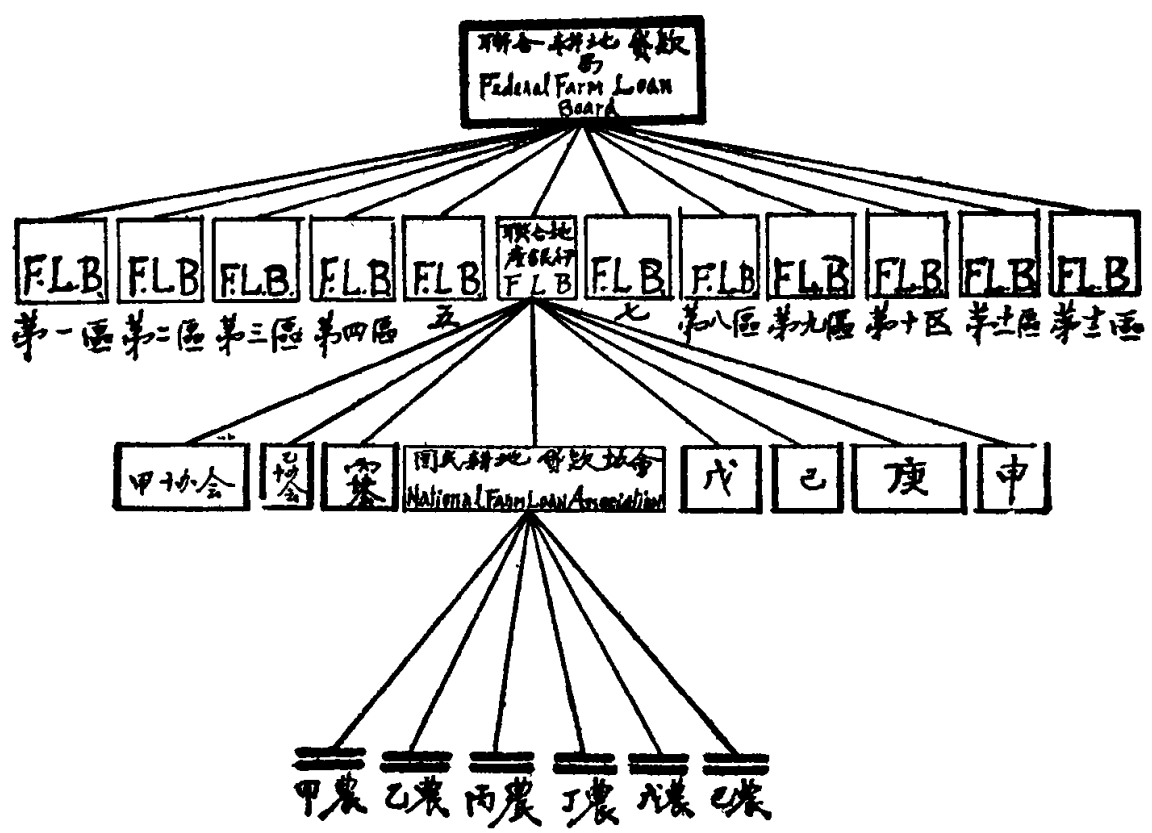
聯合耕地貸款局
Federal Farm Loan Board

F.L.B
第一區

F.L.B
第二區

F.L.B.
第三區

F.L.B
第四區

F.L.B
五

聯合地產銀行
F L B

F.L.B.
七

F.L.B
第八區

F.L.B
第九區

F.L.B
第十区

F.L.B
第十一區

F.L.B
第十二區

甲協会

乙協会

丙協会

国民耕地貸款協会
National Farm Loan Association

戊

己

庚

申

甲農

乙農

丙農

丁農

戊農

己農